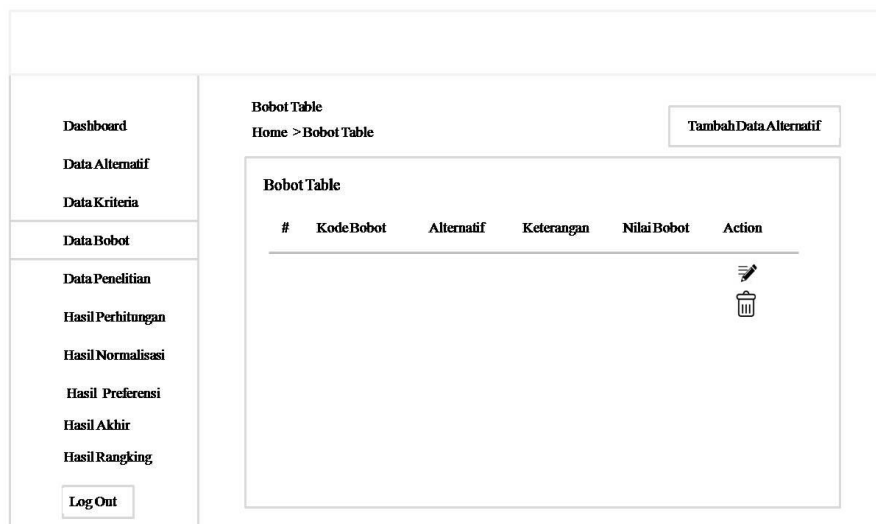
Dashboard
Data Alternatif
Data Kriteria
Data Bobot
Data Penelitian
Hasil Perhitungan
Hasil Normalisasi
Hasil Preferensi
Hasil Akhir
Hasil Rangking
Log Out

Bobot Table
Home > Bobot Table

Tambah Data Alternatif

Bobot Table

| # | Kode Bobot | Alternatif | Keterangan | Nilai Bobot | Action |
|---|---|---|---|---|---|